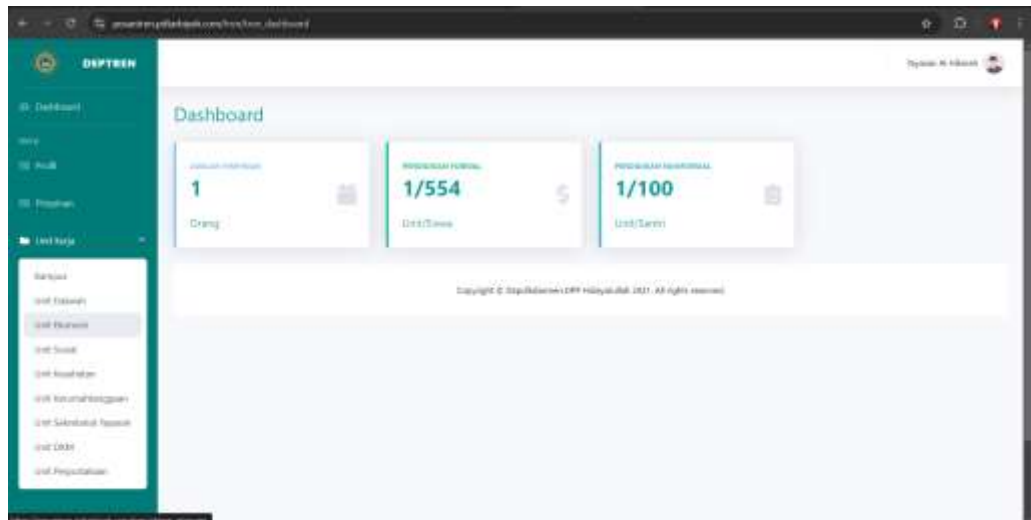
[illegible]

DEPTREN

Dashboard

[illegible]

Profil

Program

Unit Kerja

Kerjasa

Unit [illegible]

Unit Ekonomi

Unit Sosial

Unit Kesehatan

Unit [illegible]

Unit Sekretariat Yayasan

Unit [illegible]

Unit Perpustakaan

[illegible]

Dashboard

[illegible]

1

Orang

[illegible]

1/554

Unit/Siswa

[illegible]

1/100

Unit/Santri

Copyright © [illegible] 2021. All rights reserved.